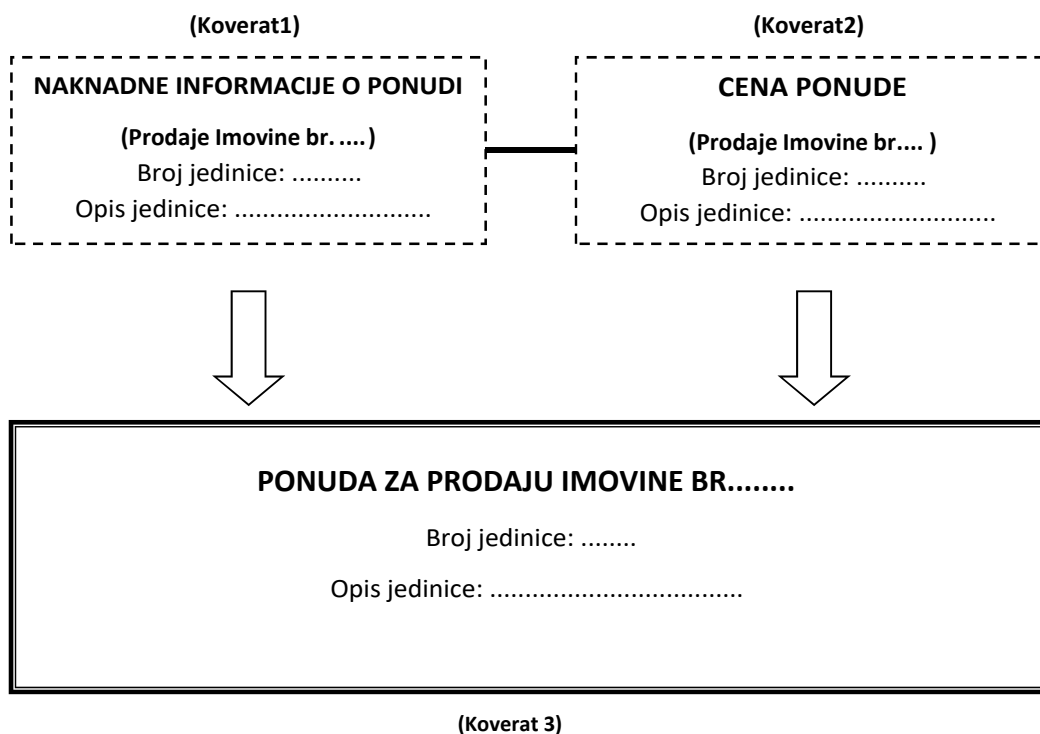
(Koverat1)

NAKNADNE INFORMACIJE O PONUDI

(Prodaje Imovine br. .... )

Broj jedinice: ..........

Opis jedinice: ............................

(Koverat2)

CENA PONUDE

(Prodaje Imovine br.... )

Broj jedinice: ..........

Opis jedinice: ............................

PONUDA ZA PRODAJU IMOVINE BR........

Broj jedinice: ........

Opis jedinice: ...................................

(Koverat 3)